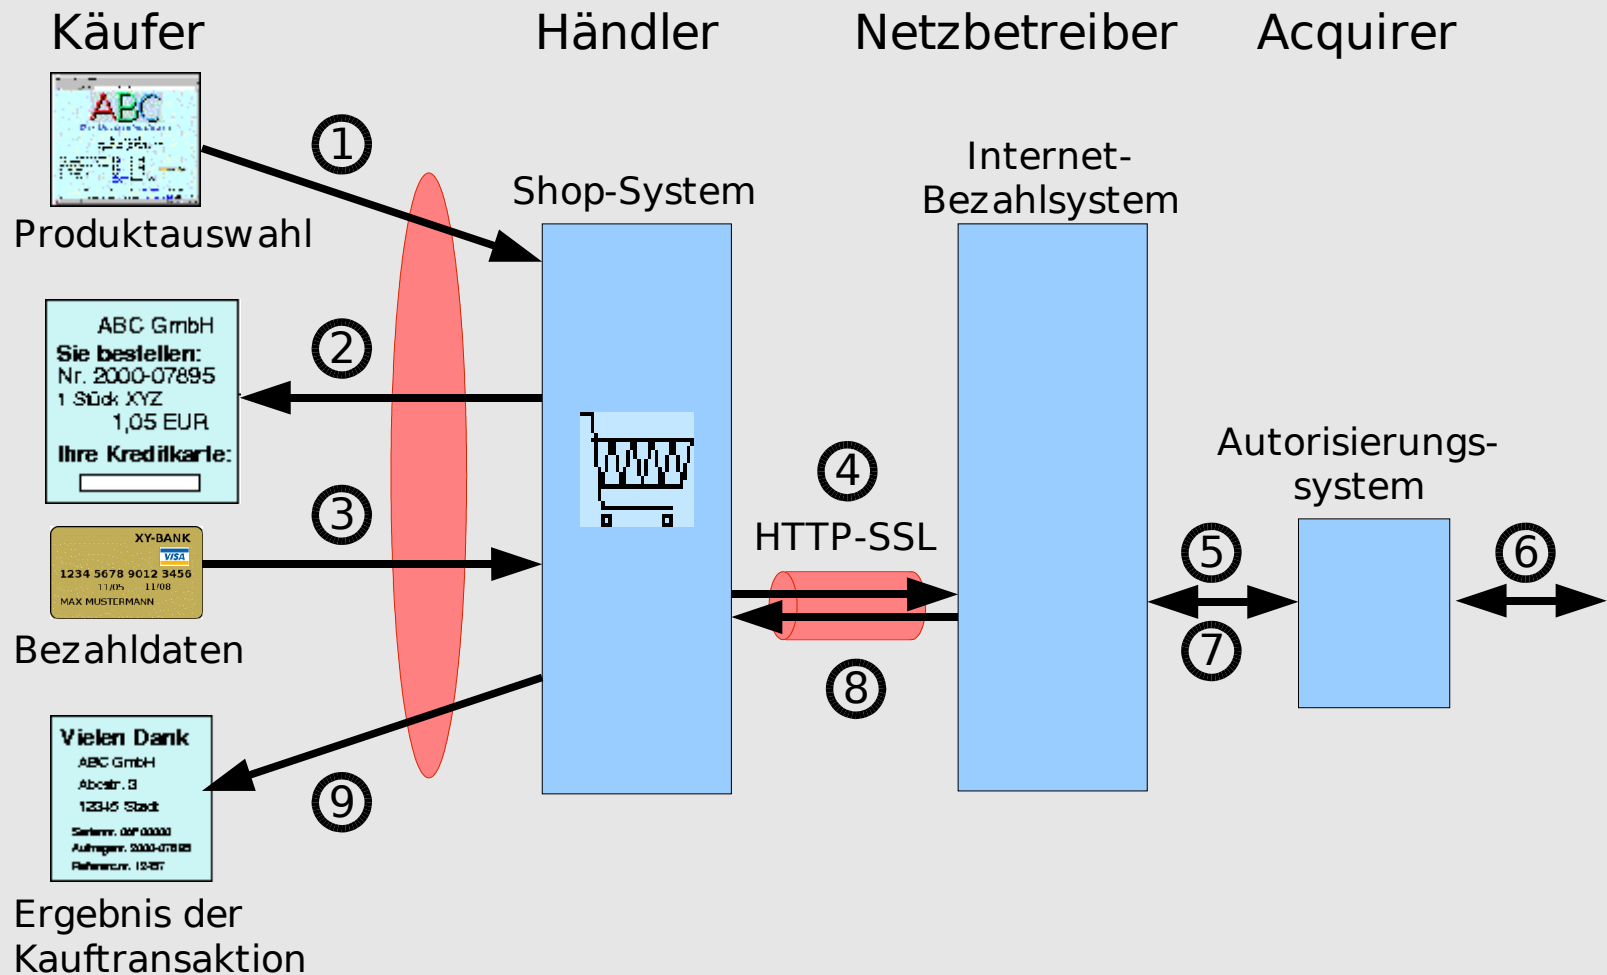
Käufer

Händler

Netzbetreiber

Acquirer

ABC

Produktauswahl

①

Shop-System

Internet-Bezahlsystem

ABC GmbH
Sie bestellen:
Nr. 2000-07895
1 Stück XYZ
1,05 EUR
Ihre Kreditkarte:

②

④

HTTP-SSL

Autorisierungs-system

XY-BANK
VISA
1234 5678 9012 3456
11/05 11/08
MAX MUSTERMANN

③

⑤

⑥

⑦

Bezahldaten

⑧

Vielen Dank
ABC GmbH
Abcstr. 3
12345 Stadt
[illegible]
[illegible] 2000-07895
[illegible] 12457

⑨

Ergebnis der Kauftransaktion